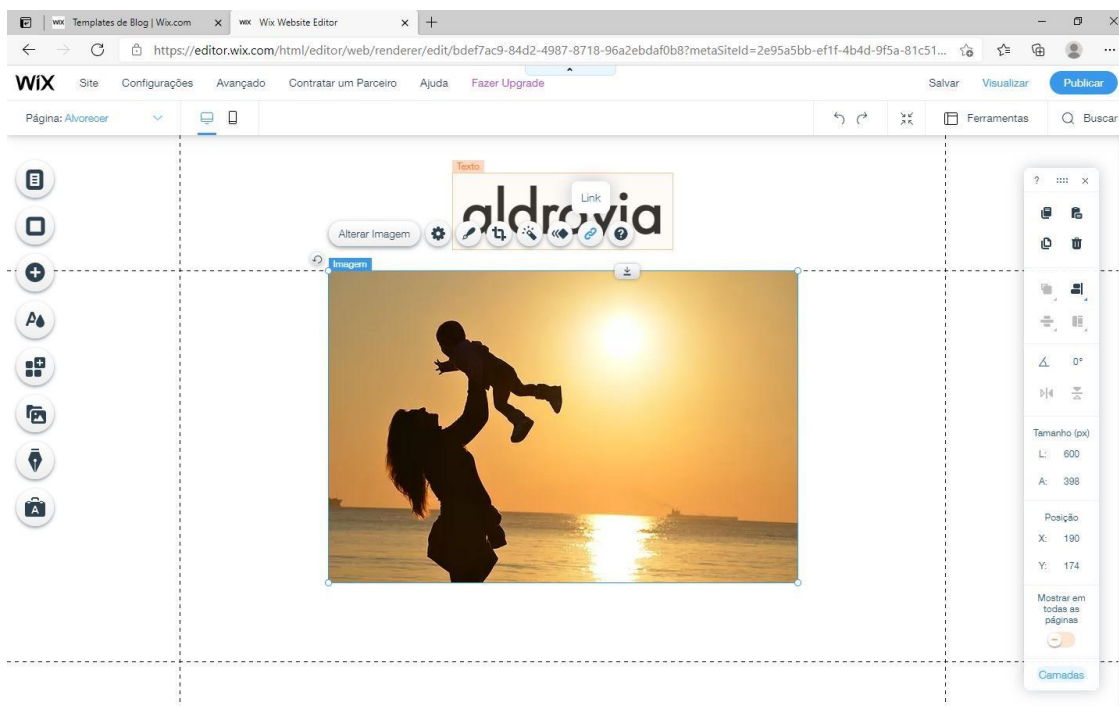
Templates de Blog | Wix.com
Wix Website Editor
https://editor.wix.com/html/editor/web/renderer/edit/bdef7ac9-84d2-4987-8718-96a2ebdaf0b8?metaSiteId=2e95a5bb-ef1f-4b4d-9f5a-81c51...
WiX Site Configurações Avançado Contratar um Parceiro Ajuda Fazer Upgrade Salvar Visualizar Publicar
Página: Alvorecer
Ferramentas Buscar
Texto
Link
aldrovia
Alterar Imagem
Imagem
?
0°
Tamanho (px)
L: 600
A: 398
Posição
X: 190
Y: 174
Mostrar em todas as páginas
Camadas